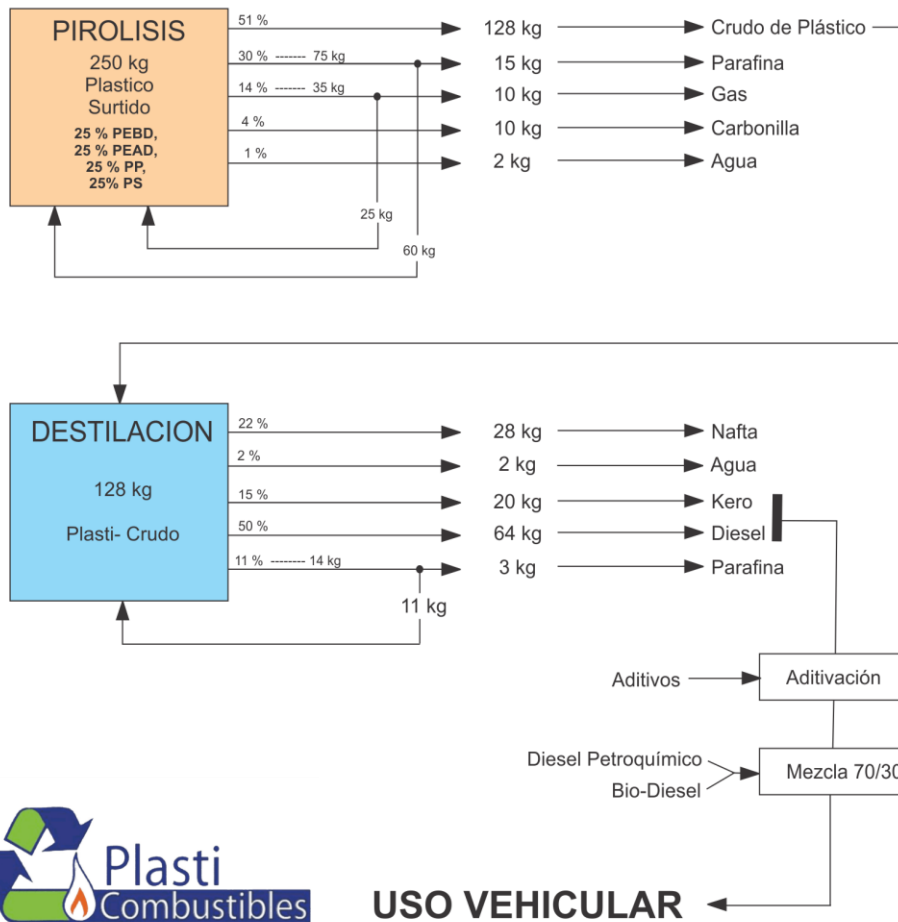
PIROLISIS
250 kg
Plastico
Surtido
25 % PEBD,
25 % PEAD,
25 % PP,
25% PS

51 %
30 % ------- 75 kg
14 % ------- 35 kg
4 %
1 %
25 kg
60 kg

128 kg → Crudo de Plástico
15 kg → Parafina
10 kg → Gas
10 kg → Carbonilla
2 kg → Agua

DESTILACION
128 kg
Plasti- Crudo

22 %
2 %
15 %
50 %
11 % -------- 14 kg
11 kg

28 kg → Nafta
2 kg → Agua
20 kg → Kero
64 kg → Diesel
3 kg → Parafina

Aditivos → Aditivación
Diesel Petroquímico
Bio-Diesel
Mezcla 70/30

Plasti
Combustibles

USO VEHICULAR